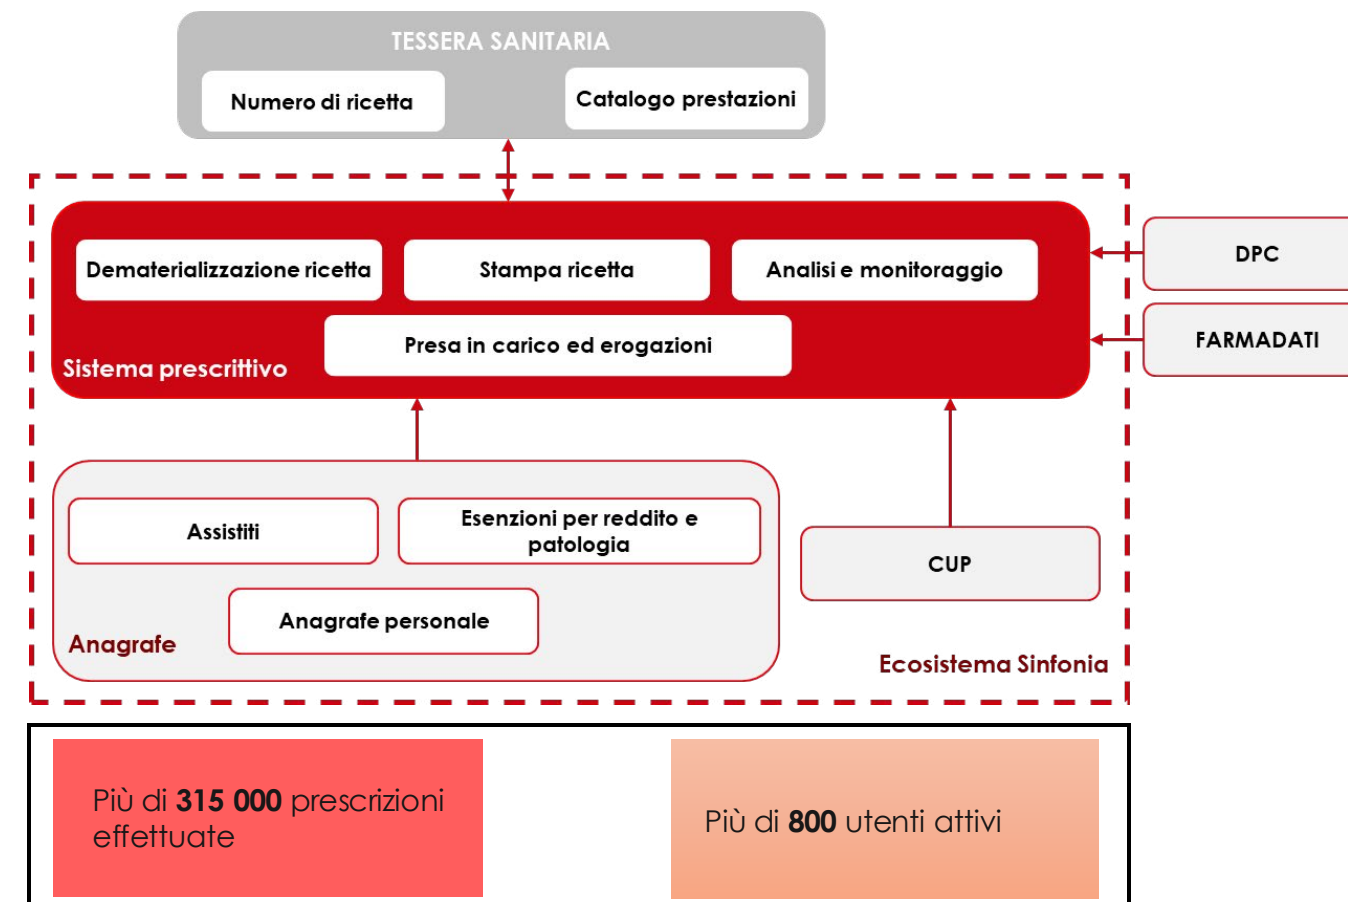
TESSERA SANITARIA

Numero di ricetta

Catalogo prestazioni

Dematerializzazione ricetta

Stampa ricetta

Analisi e monitoraggio

Presa in carico ed erogazioni

Sistema prescrittivo

DPC

FARMADATI

Assistiti

Esenzioni per reddito e patologia

Anagrafe personale

Anagrafe

CUP

Ecosistema Sinfonia

Più di **315 000** prescrizioni effettuate

Più di **800** utenti attivi